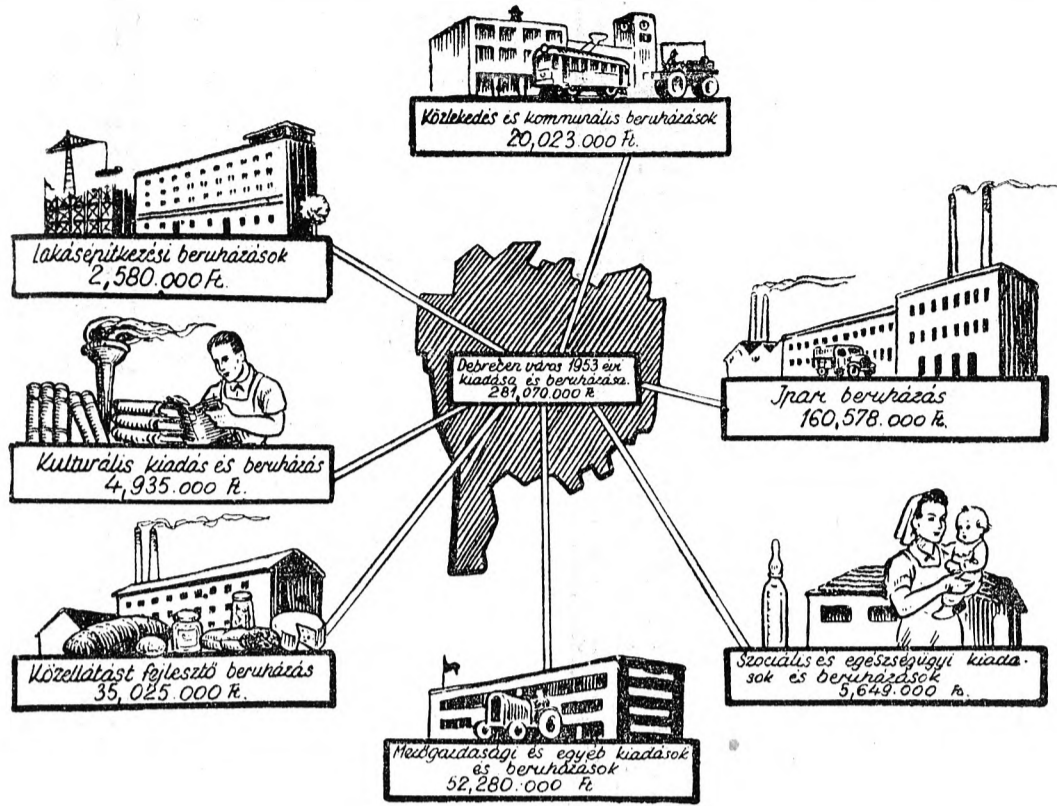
Közlekedés és kommunális beruházások
20,023.000 Ft.

Lakásépitkezési beruházások
2,580.000 Ft.

Debrecen város 1953 évi kiadása és beruházása.
281,070.000 Ft.

Ipar beruházás
160,578.000 Ft.

Kulturális kiadás és beruházás
4,935.000 Ft.

Közellátást fejlesztő beruházás
35,025.000 Ft.

Szociális és egészségügyi kiadások és beruházások
5,649.000 Ft.

Mezőgazdasági és egyéb kiadások és beruházások
52,280.000 Ft